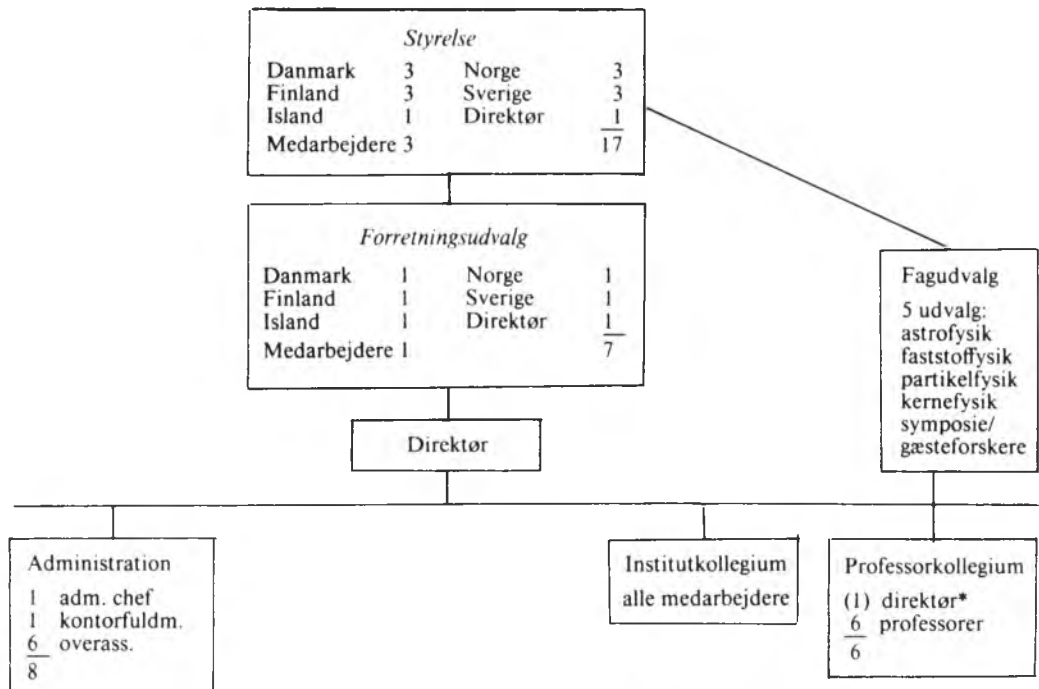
Styrelse

| | | | |
|---|---|---|---|
| Danmark | 3 | Norge | 3 |
| Finland | 3 | Sverige | 3 |
| Island | 1 | Direktør | 1 |
| Medarbejdere | 3 | | 17 |

Forretningsudvalg

| | | | |
|---|---|---|---|
| Danmark | 1 | Norge | 1 |
| Finland | 1 | Sverige | 1 |
| Island | 1 | Direktør | 1 |
| Medarbejdere | 1 | | 7 |

Fagudvalg
5 udvalg:
astrofysik
faststoffysik
partikelfysik
kernefysik
symposie/
gæsteforskere

Direktør

Administration
1 adm. chef
1 kontorfuldm.
6 overass.
8

Institutkollegium
alle medarbejdere

Professorkollegium
(1) direktør*
6 professorer
6